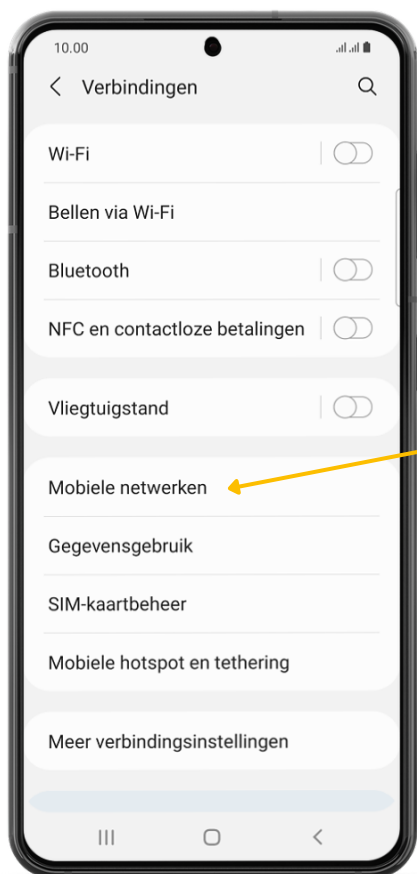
10.00

Verbindingen

Wi-Fi

Bellen via Wi-Fi

Bluetooth

NFC en contactloze betalingen

Vliegtuigstand

Mobiele netwerken

Gegevensgebruik

SIM-kaartbeheer

Mobiele hotspot en tethering

Meer verbindingsinstellingen